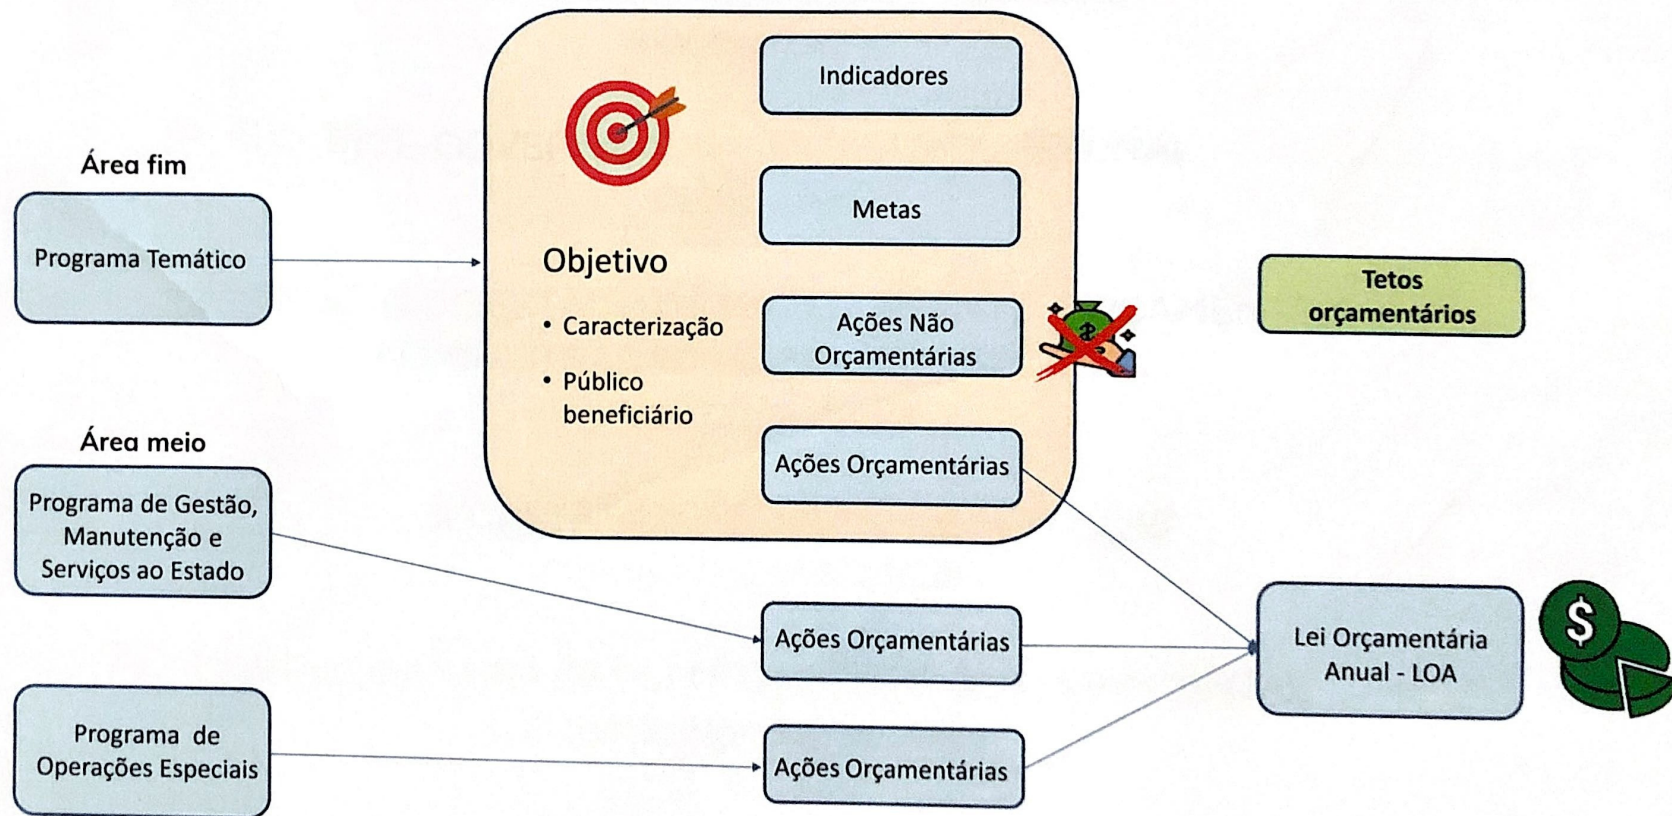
Área fim

Programa Temático

Objetivo

• Caracterização

• Público beneficiário

Indicadores

Metas

Ações Não Orçamentárias

Ações Orçamentárias

Tetos orçamentários

Área meio

Programa de Gestão, Manutenção e Serviços ao Estado

Ações Orçamentárias

Programa de Operações Especiais

Ações Orçamentárias

Lei Orçamentária Anual - LOA

$